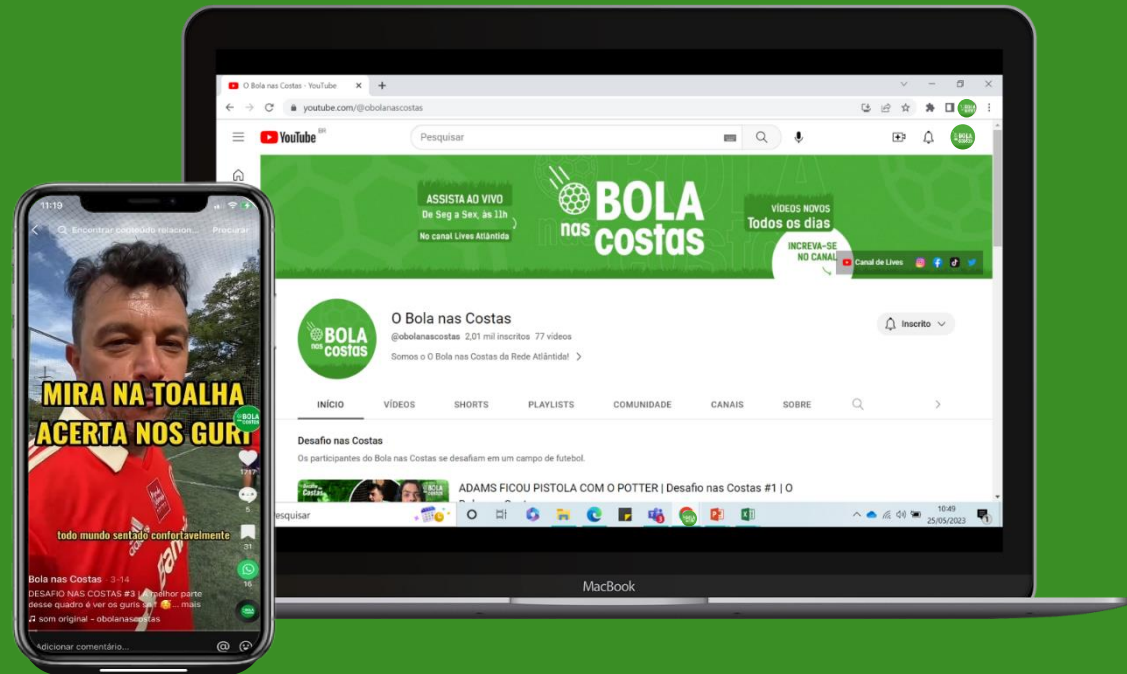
O Bola nas Costas - YouTube

youtube.com/@obolanascostas

YouTube BR

Pesquisar

ASSISTA AO VIVO
De Seg a Sex, às 11h
No canal Lives Atlântida

BOLA nas costas

VÍDEOS NOVOS
Todos os dias

INCREVA-SE NO CANAL

Canal de Lives

O Bola nas Costas
@obolanascostas 2,01 mil inscritos 77 vídeos
Somos o O Bola nas Costas da Rede Atlântida!

Inscrito

INÍCIO VÍDEOS SHORTS PLAYLISTS COMUNIDADE CANAIS SOBRE

Desafio nas Costas
Os participantes do Bola nas Costas se desafiam em um campo de futebol.

ADAMS FICOU PISTOLA COM O POTTER | Desafio nas Costas #1 | O

Pesquisar

10:49
25/05/2023

MacBook

11:19
Encontrar conteúdo relacion...
Procurar

MIRA NA TOALHA
ACERTA NOS GURI

todo mundo sentado confortavelmente

1717
5
31
16

Bola nas Costas · 3-14
DESAFIO NAS COSTAS #3 | A melhor parte desse quadro é ver os guris sof 😅... mais
♫ som original - obolanascostas

Adicionar comentário...